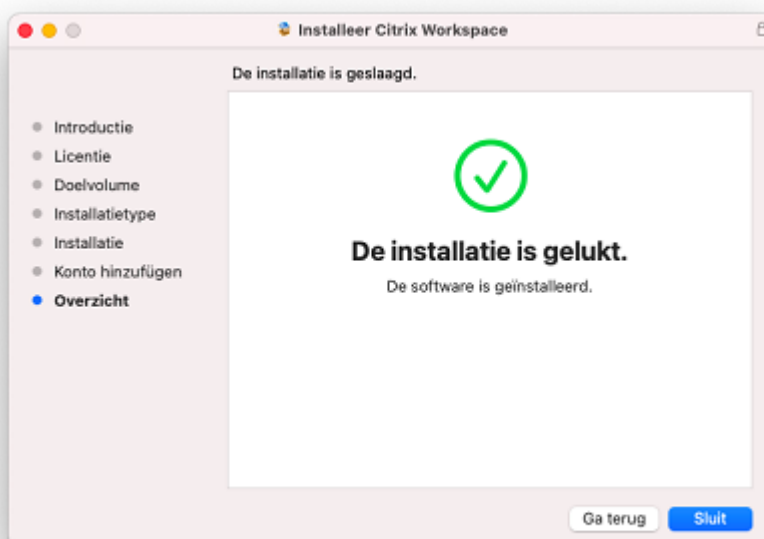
Installeer Citrix Workspace

De installatie is geslaagd.

Introductie
Licentie
Doelvolume
Installatietype
Installatie
Konto hinzufügen
Overzicht

De installatie is gelukt.

De software is geïnstalleerd.

Ga terug
Sluit